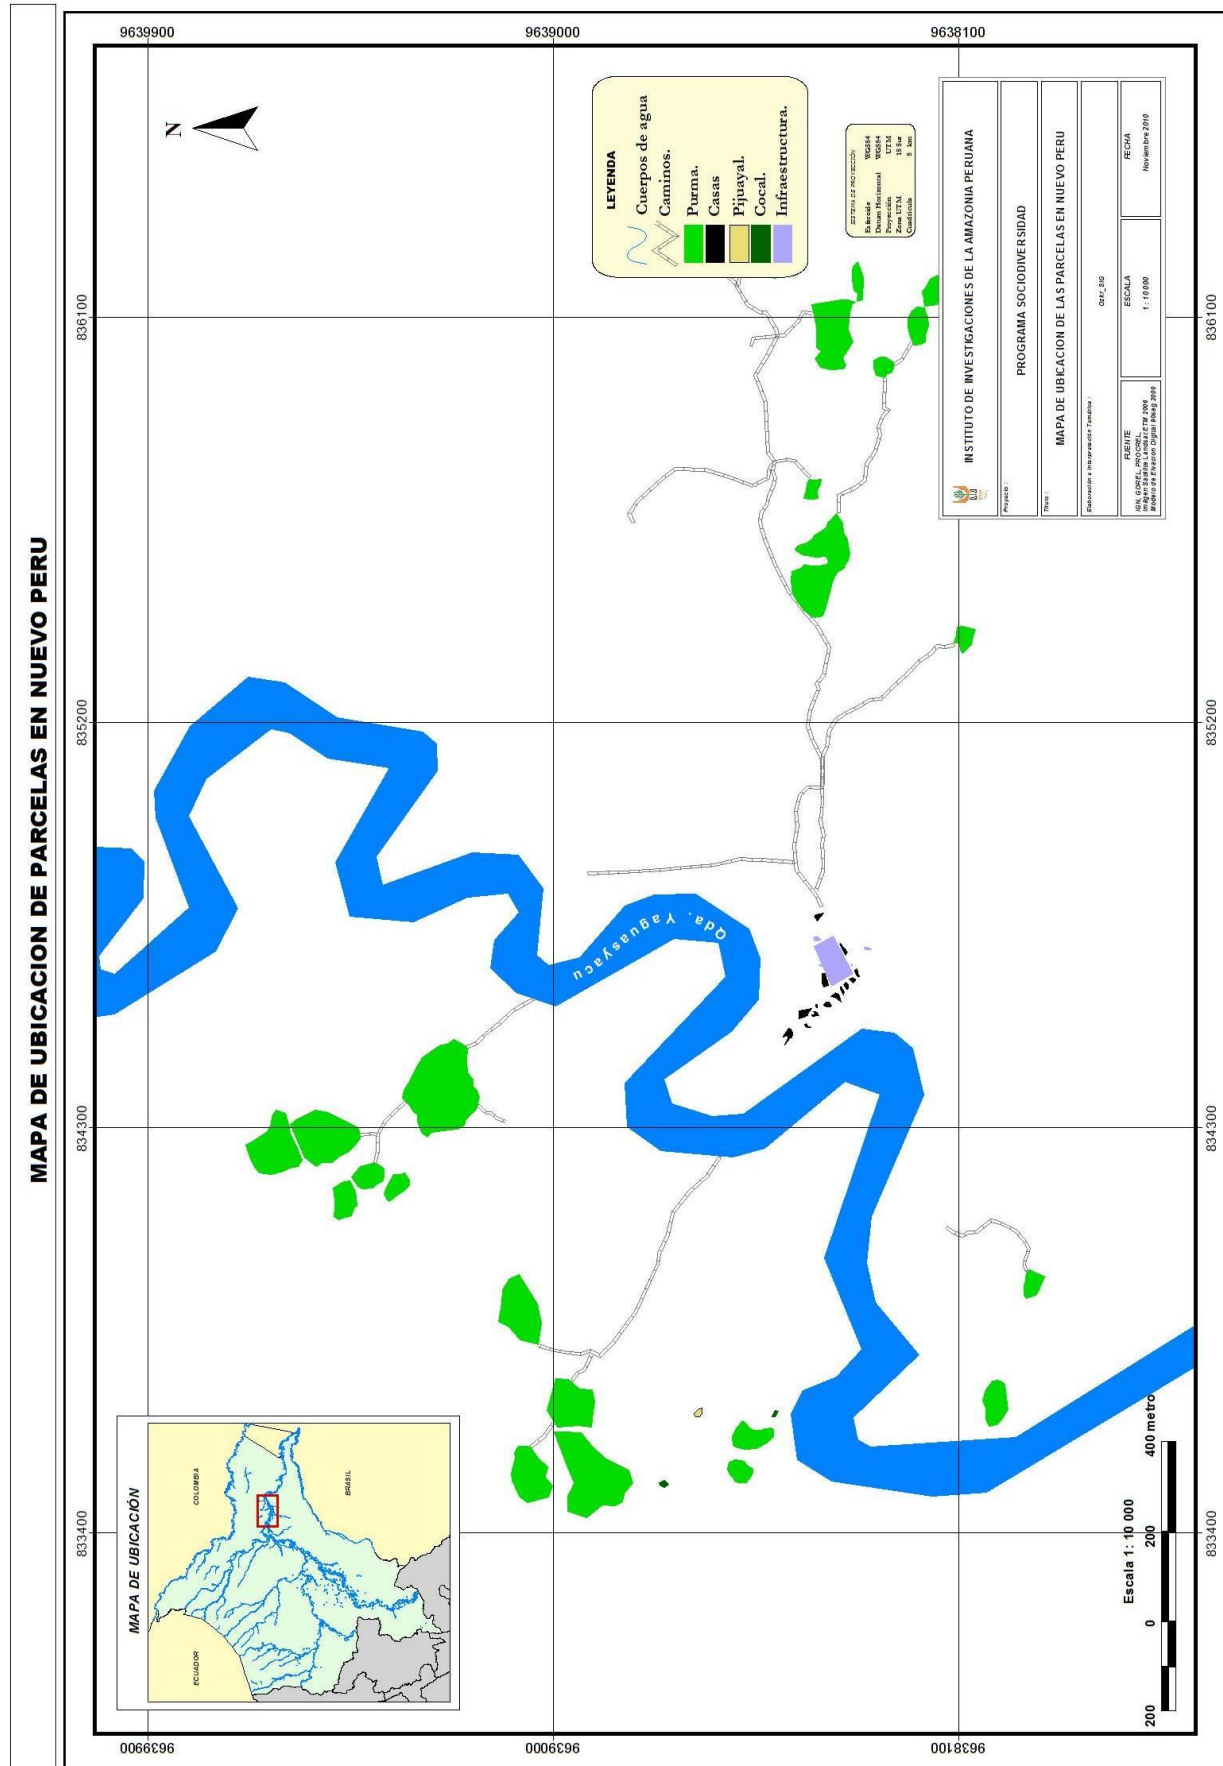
MAPA DE UBICACION DE PARCELAS EN NUEVO PERU

9639900
9639000
9638100

N

LEYENDA
Cuerpos de agua
Caminos.
Purma.
Casas
Pijuayal.
Cocal.
Infraestructura.

SISTEMA DE PROYECCIÓN
Esferoide WGS84
Datum Horizontal WGS84
Proyección UTM
Zona UTM 18 Sur
Cuadrícula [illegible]

INSTITUTO DE INVESTIGACIONES DE LA AMAZONIA PERUANA
Proyecto: PROGRAMA SOCIODIVERSIDAD
Titulo: MAPA DE UBICACION DE LAS PARCELAS EN NUEVO PERU
Elaboración e Interpretación Temática: Ozer_SIG
FUENTE
IGN, GOREL, PROCREL
Imagen Satelite LANDSAT ETM 2006
Modelo de Elevacion Digital 90seg 2000
ESCALA
1 : 10 000
FECHA
Noviembre 2010

836100
835200
834300
833400

Qda. Yaguasyacu

MAPA DE UBICACIÓN
COLOMBIA
BRASIL
ECUADOR

Escala 1: 10 000
200 0 200 400 metro

9639900
9639000
9638100